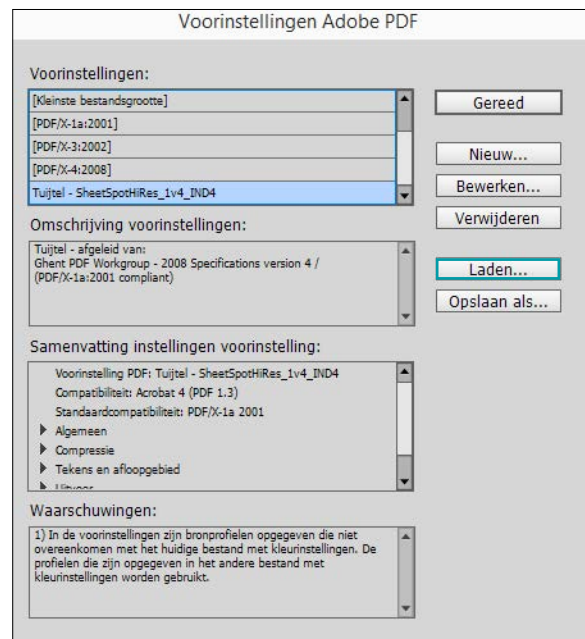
Voorinstellingen Adobe PDF

Voorinstellingen:

[Kleinste bestandsgrootte]
[PDF/X-1a:2001]
[PDF/X-3:2002]
[PDF/X-4:2008]
Tuijtel - SheetSpotHiRes_1v4_IND4

Gereed
Nieuw...
Bewerken...
Verwijderen
Laden...
Opslaan als...

Omschrijving voorinstellingen:

Tuijtel - afgeleid van:
Ghent PDF Workgroup - 2008 Specifications version 4 / (PDF/X-1a:2001 compliant)

Samenvatting instellingen voorinstelling:

Voorinstelling PDF: Tuijtel - SheetSpotHiRes_1v4_IND4
Compatibiliteit: Acrobat 4 (PDF 1.3)
Standaardcompatibiliteit: PDF/X-1a 2001
Algemeen
Compressie
Tekens en afloopgebied
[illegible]

Waarschuwingen:

1) In de voorinstellingen zijn bronprofielen opgegeven die niet overeenkomen met het huidige bestand met kleurinstellingen. De profielen die zijn opgegeven in het andere bestand met kleurinstellingen worden gebruikt.